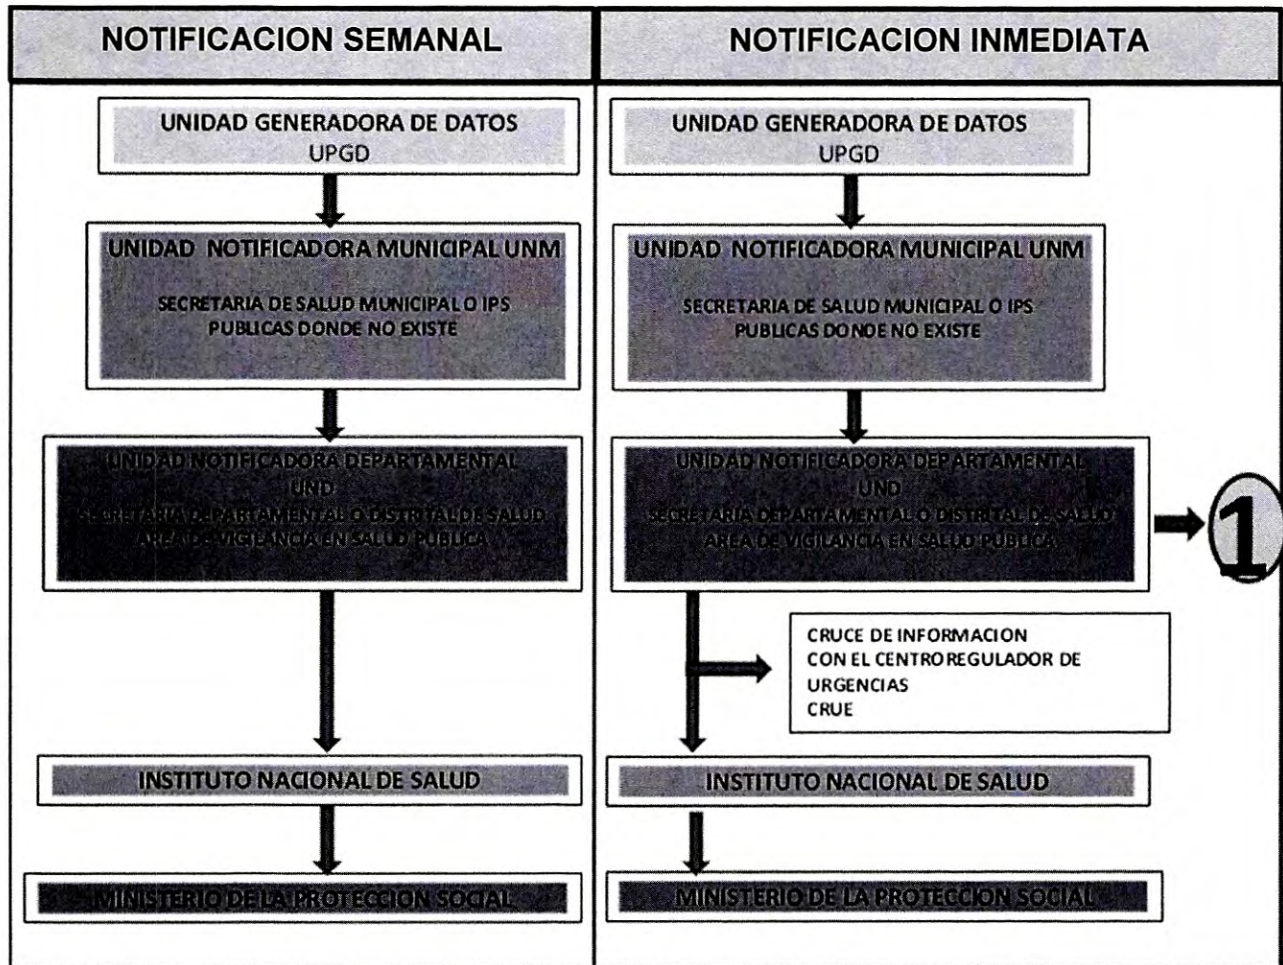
| NOTIFICACION SEMANAL | NOTIFICACION INMEDIATA |
|---|---|

UNIDAD GENERADORA DE DATOS
UPGD

UNIDAD NOTIFICADORA MUNICIPAL UNM

SECRETARIA DE SALUD MUNICIPAL O IPS PUBLICAS DONDE NO EXISTE

UNIDAD NOTIFICADORA DEPARTAMENTAL
UND
SECRETARIA DEPARTAMENTAL O DISTRITAL DE SALUD
AREA DE VIGILANCIA EN SALUD PUBLICA

INSTITUTO NACIONAL DE SALUD

MINISTERIO DE LA PROTECCION SOCIAL

UNIDAD GENERADORA DE DATOS
UPGD

UNIDAD NOTIFICADORA MUNICIPAL UNM

SECRETARIA DE SALUD MUNICIPAL O IPS PUBLICAS DONDE NO EXISTE

UNIDAD NOTIFICADORA DEPARTAMENTAL
UND
SECRETARIA DEPARTAMENTAL O DISTRITAL DE SALUD
AREA DE VIGILANCIA EN SALUD PUBLICA

1

CRUCE DE INFORMACION
CON EL CENTRO REGULADOR DE URGENCIAS
CRUE

INSTITUTO NACIONAL DE SALUD

MINISTERIO DE LA PROTECCION SOCIAL